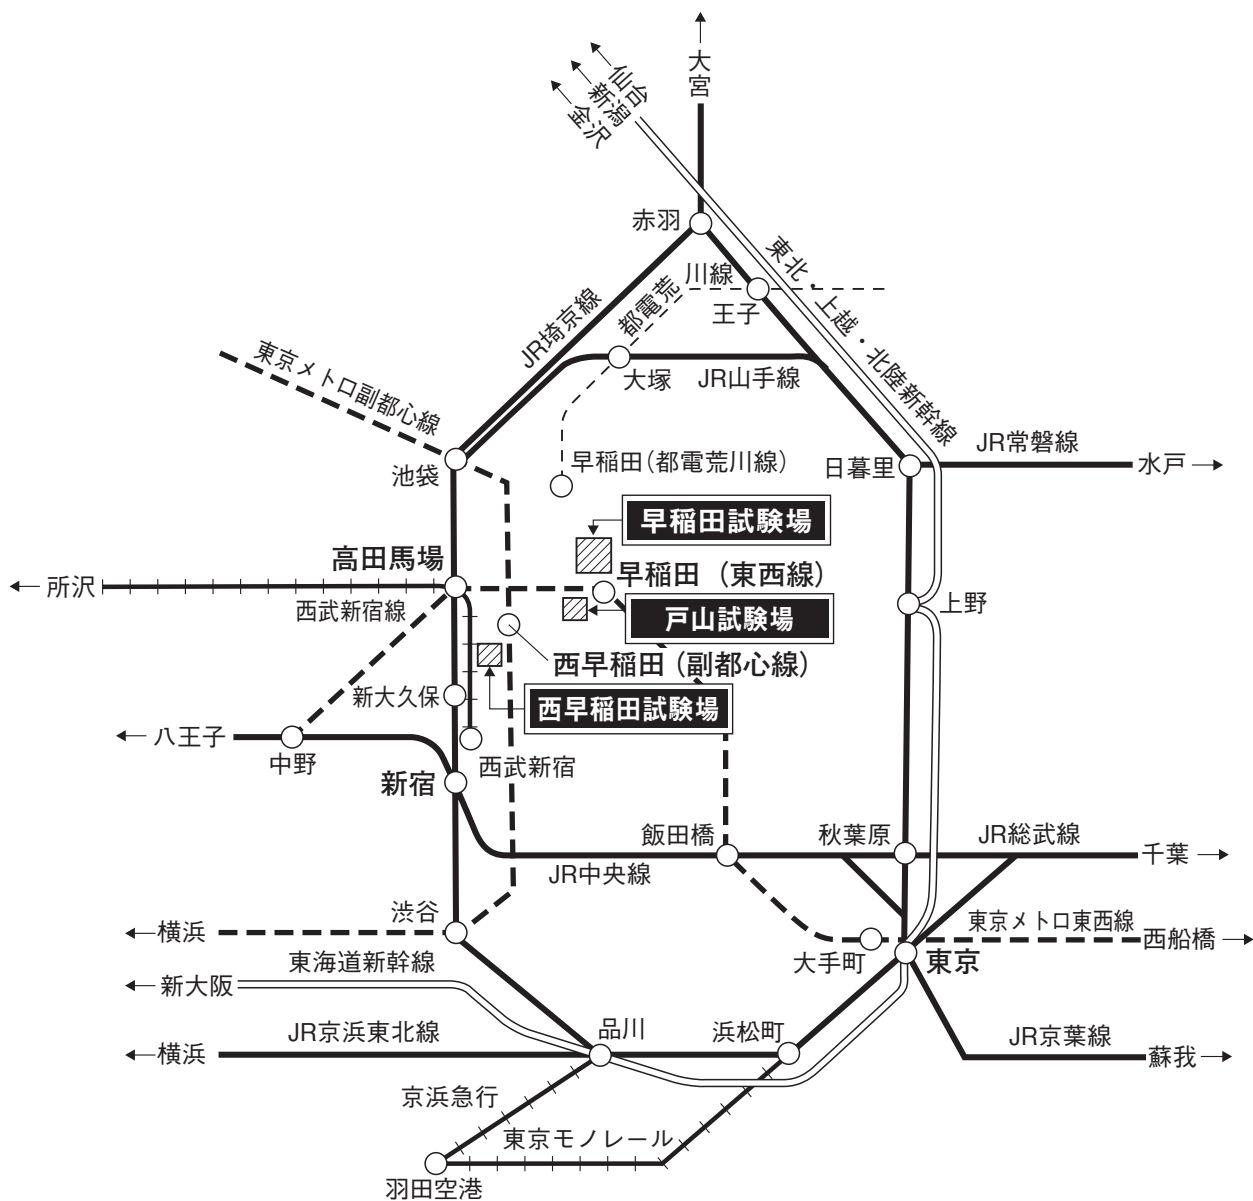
大宮
仙台
新潟
金沢
赤羽
東北・上越・北陸新幹線
都電荒川線
王子
JR埼京線
東京メトロ副都心線
大塚
JR山手線
早稲田（都電荒川線）
池袋
日暮里
JR常磐線
水戸 →
早稲田試験場
高田馬場
← 所沢
早稲田（東西線）
西武新宿線
戸山試験場
上野
西早稲田（副都心線）
新大久保
西早稲田試験場
← 八王子
中野
西武新宿
新宿
飯田橋
秋葉原
JR総武線
千葉 →
JR中央線
渋谷
← 横浜
東京メトロ東西線
西船橋 →
大手町
東京
東海道新幹線
← 新大阪
品川
浜松町
JR京浜東北線
← 横浜
JR京葉線
蘇我 →
京浜急行
東京モノレール
羽田空港